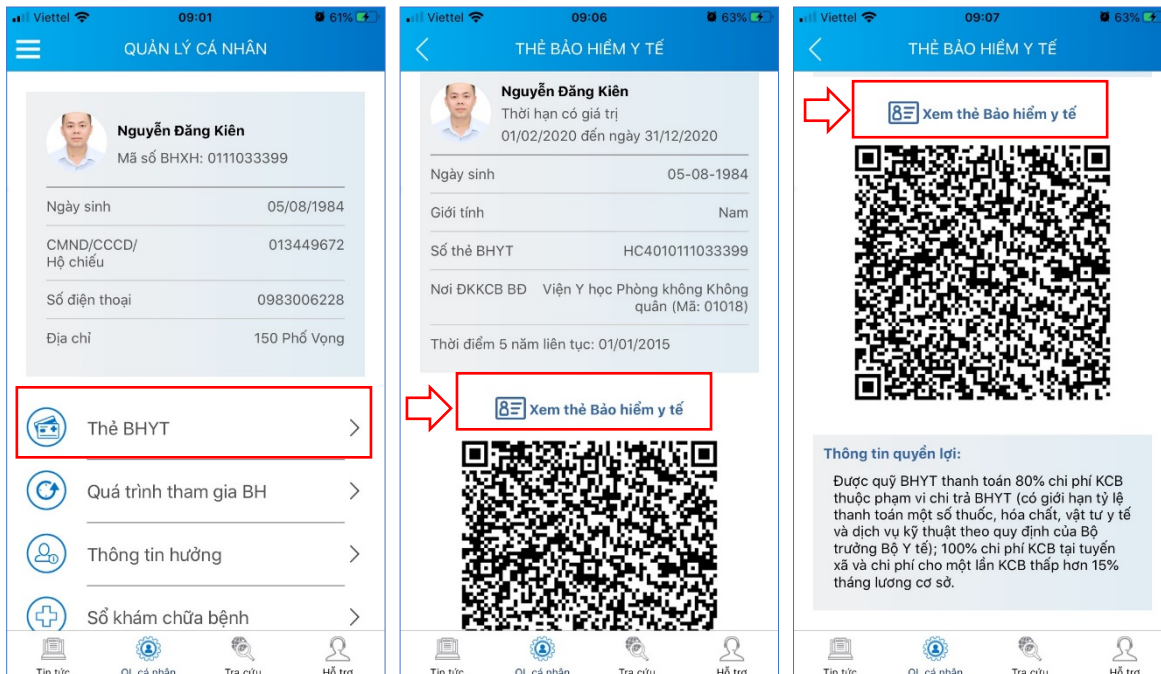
Viettel 09:01 61%

QUẢN LÝ CÁ NHÂN

Nguyễn Đăng Kiên
Mã số BHXH: 0111033399

| | |
|---|---|
| Ngày sinh | 05/08/1984 |
| CMND/CCCD/ Hộ chiếu | 013449672 |
| Số điện thoại | 0983006228 |
| Địa chỉ | 150 Phố Vọng |

Thẻ BHYT

Quá trình tham gia BH

Thông tin hưởng

Sổ khám chữa bệnh

Tin tức | QL cá nhân | Tra cứu | Hỗ trợ

Viettel 09:06 63%

THẺ BẢO HIỂM Y TẾ

Nguyễn Đăng Kiên
Thời hạn có giá trị
01/02/2020 đến ngày 31/12/2020

| | |
|---|---|
| Ngày sinh | 05-08-1984 |
| Giới tính | Nam |
| Số thẻ BHYT | HC4010111033399 |
| Nơi ĐKKCB BĐ | Viện Y học Phòng không Không quân (Mã: 01018) |

Thời điểm 5 năm liên tục: 01/01/2015

Xem thẻ Bảo hiểm y tế

Tin tức | QL cá nhân | Tra cứu | Hỗ trợ

Viettel 09:07 63%

THẺ BẢO HIỂM Y TẾ

Xem thẻ Bảo hiểm y tế

Thông tin quyền lợi:

Được quỹ BHYT thanh toán 80% chi phí KCB thuộc phạm vi chi trả BHYT (có giới hạn tỷ lệ thanh toán một số thuốc, hóa chất, vật tư y tế và dịch vụ kỹ thuật theo quy định của Bộ trưởng Bộ Y tế); 100% chi phí KCB tại tuyến xã và chi phí cho một lần KCB thấp hơn 15% tháng lương cơ sở.

Tin tức | QL cá nhân | Tra cứu | Hỗ trợ